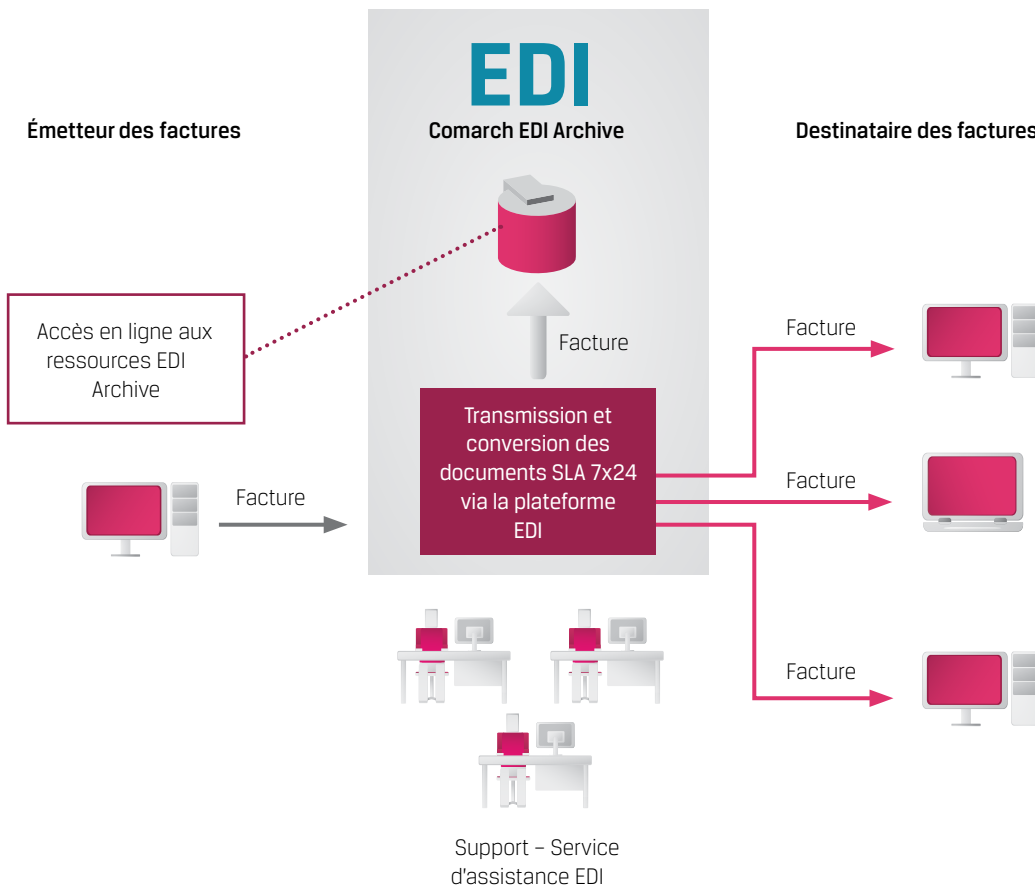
EDI

Émetteur des factures

Comarch EDI Archive

Destinataire des factures

Accès en ligne aux ressources EDI Archive

Facture

Facture

Transmission et conversion des documents SLA 7x24 via la plateforme EDI

Facture

Facture

Facture

Facture

Support – Service d'assistance EDI